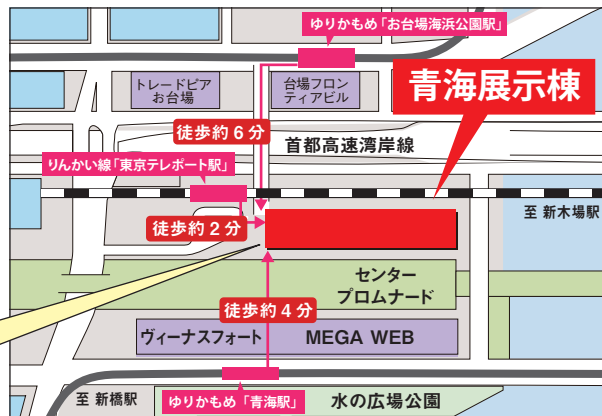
ゆりかもめ「お台場海浜公園駅」

青海展示棟

トレードピア お台場

台場フロン ティアビル

徒歩約６分

首都高速湾岸線

りんかい線「東京テレポート駅」

至 新木場駅

徒歩約２分

センター プロムナード

徒歩約４分

ヴィーナスフォート

MEGA WEB

至 新橋駅

ゆりかもめ「青海駅」

水の広場公園